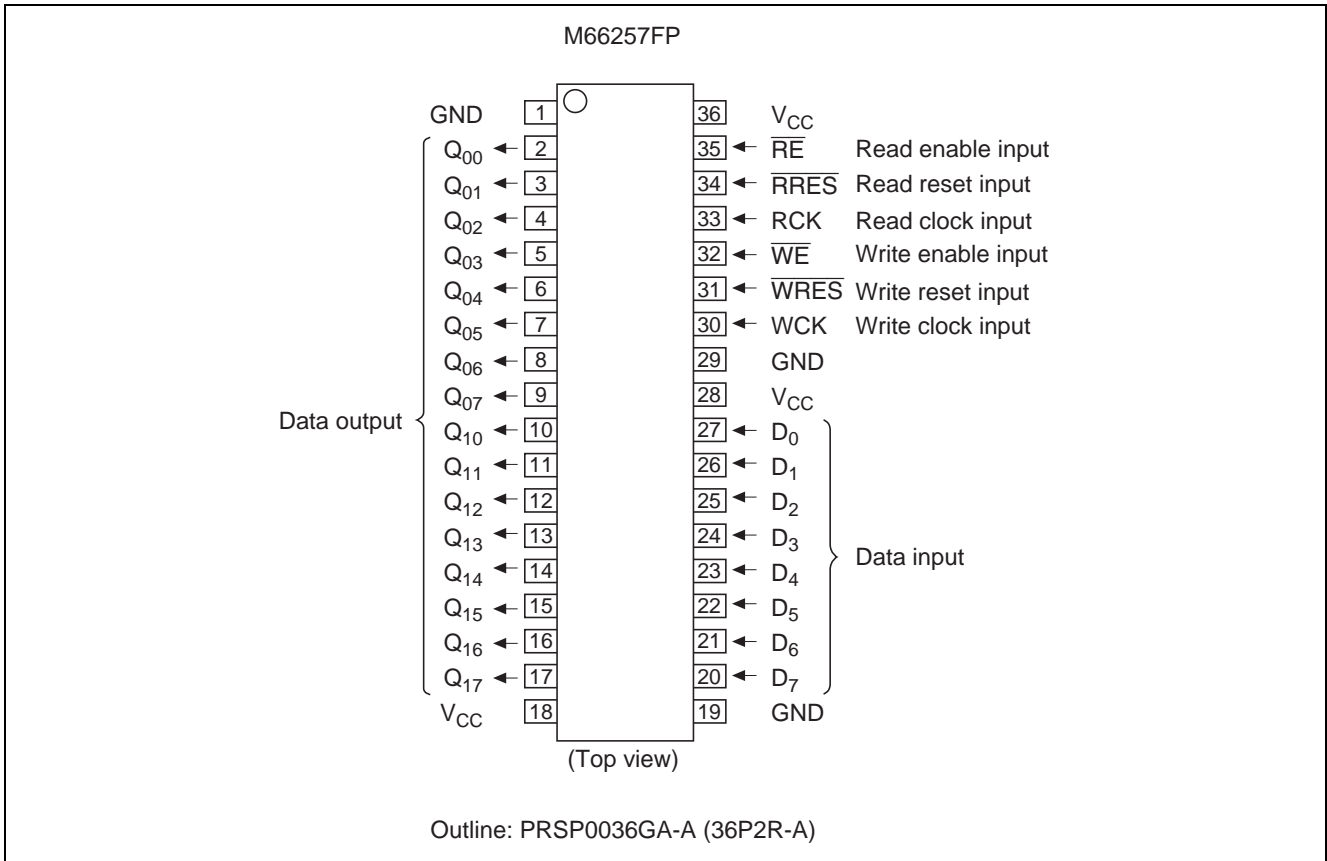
M66257FP

GND 1
$Q_{00}$ 2
$Q_{01}$ 3
$Q_{02}$ 4
$Q_{03}$ 5
$Q_{04}$ 6
$Q_{05}$ 7
$Q_{06}$ 8
$Q_{07}$ 9
Data output
$Q_{10}$ 10
$Q_{11}$ 11
$Q_{12}$ 12
$Q_{13}$ 13
$Q_{14}$ 14
$Q_{15}$ 15
$Q_{16}$ 16
$Q_{17}$ 17
$V_{CC}$ 18

36 $V_{CC}$
35 $\overline{RE}$ Read enable input
34 $\overline{RRES}$ Read reset input
33 RCK Read clock input
32 $\overline{WE}$ Write enable input
31 $\overline{WRES}$ Write reset input
30 WCK Write clock input
29 GND
28 $V_{CC}$
27 $D_0$
26 $D_1$
25 $D_2$
24 $D_3$
23 $D_4$
22 $D_5$
21 $D_6$
20 $D_7$
Data input
19 GND

(Top view)

Outline: PRSP0036GA-A (36P2R-A)